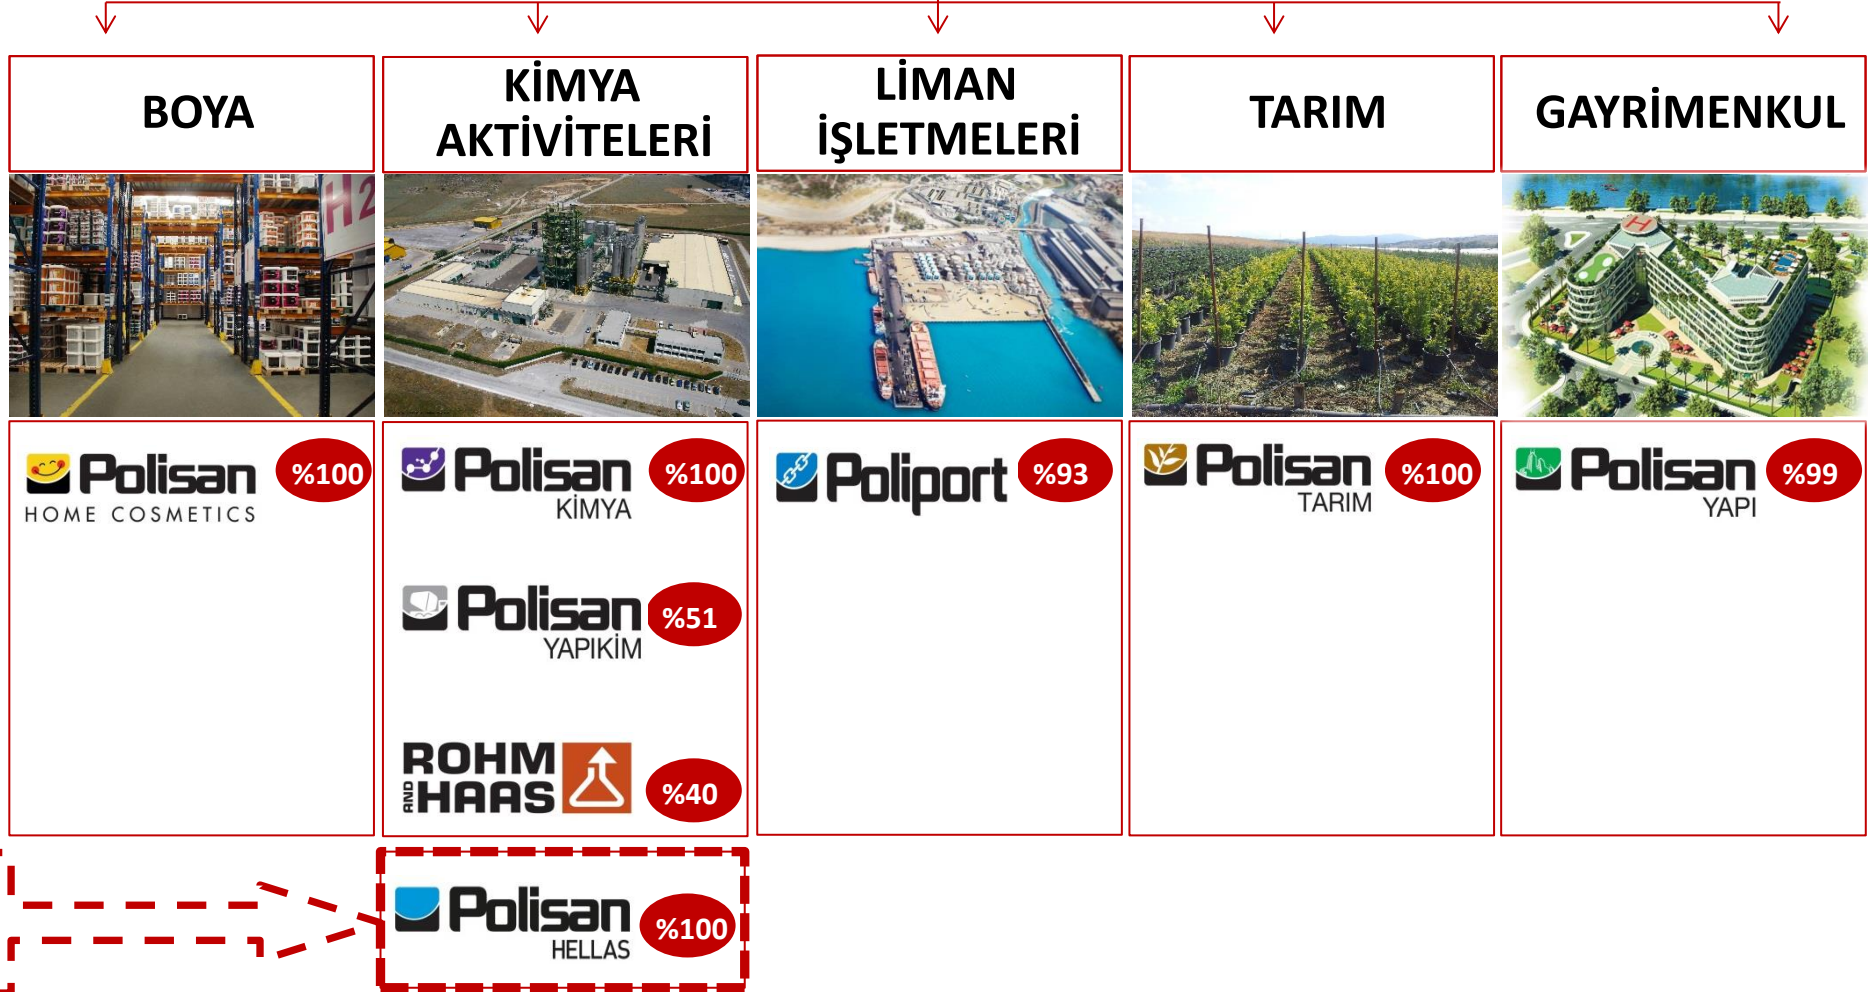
BOYA

KİMYA AKTİVİTELERİ

LİMAN İŞLETMELERİ

TARIM

GAYRİMENKUL

Polisan HOME COSMETICS %100

Polisan KİMYA %100

Polisan YAPIKİM %51

ROHM AND HAAS %40

Poliport %93

Polisan TARIM %100

Polisan YAPI %99

Polisan HELLAS %100